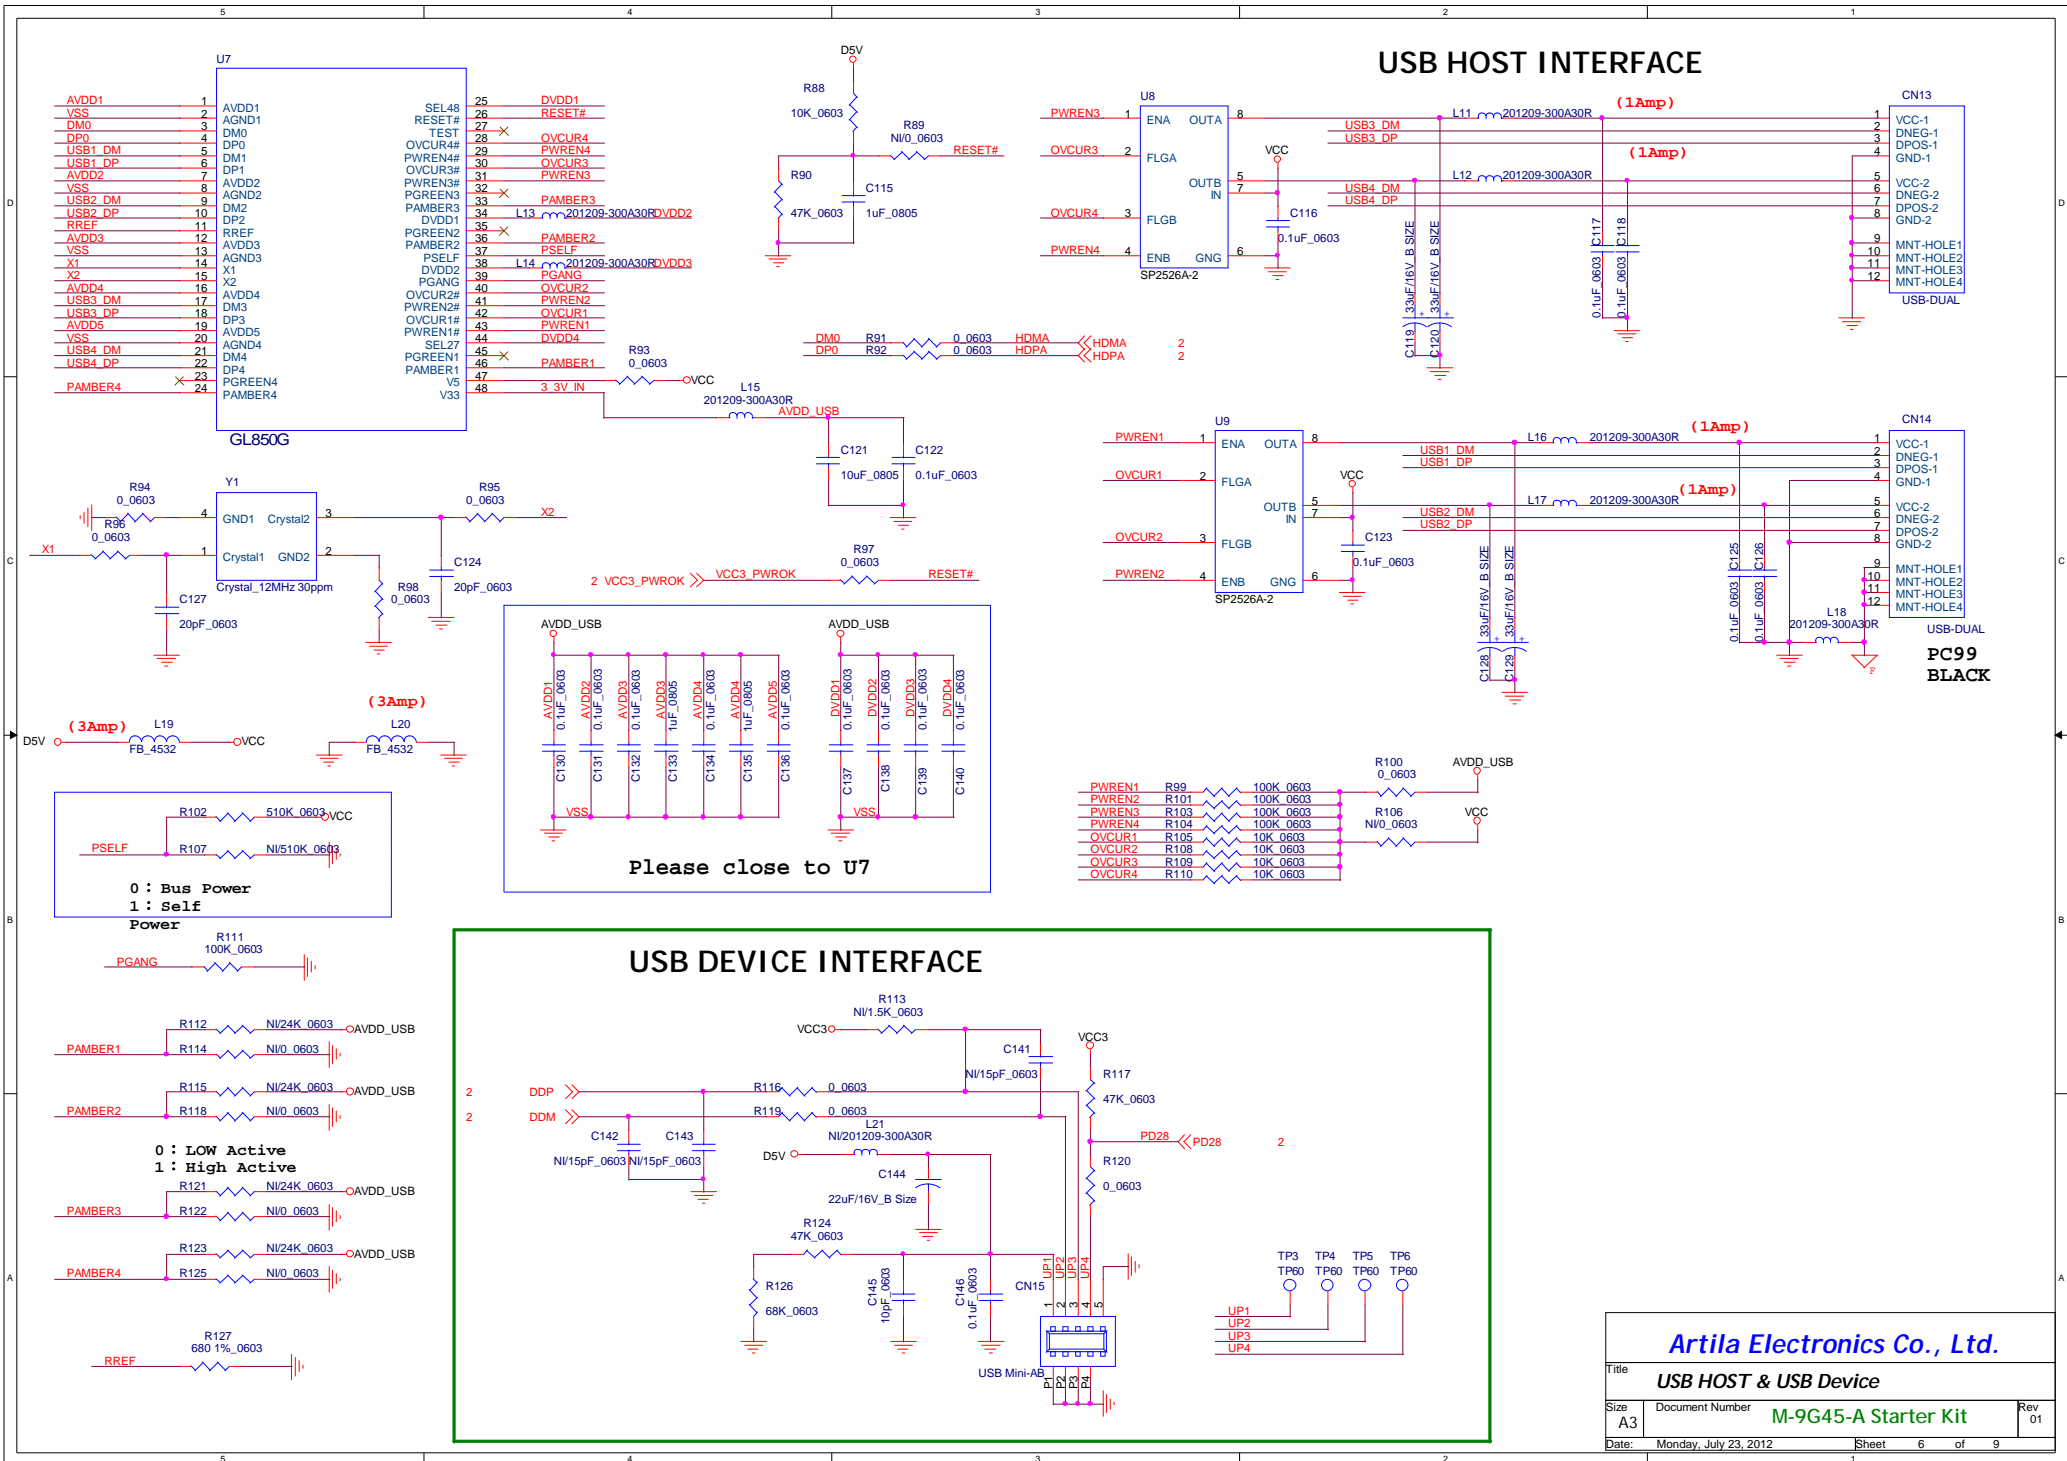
USB HOST INTERFACE

U7
GL850G

| Net | Pin | Name |
|---|---|---|
| AVDD1 | 1 | AVDD1 |
| VSS | 2 | AGND1 |
| DM0 | 3 | DM0 |
| DP0 | 4 | DP0 |
| USB1_DM | 5 | DM1 |
| USB1_DP | 6 | DP1 |
| AVDD2 | 7 | AVDD2 |
| VSS | 8 | AGND2 |
| USB2_DM | 9 | DM2 |
| USB2_DP | 10 | DP2 |
| RREF | 11 | RREF |
| AVDD3 | 12 | AVDD3 |
| VSS | 13 | AGND3 |
| X1 | 14 | X1 |
| X2 | 15 | X2 |
| AVDD4 | 16 | AVDD4 |
| USB3_DM | 17 | DM3 |
| USB3_DP | 18 | DP3 |
| AVDD5 | 19 | AVDD5 |
| VSS | 20 | AGND4 |
| USB4_DM | 21 | DM4 |
| USB4_DP | 22 | DP4 |
| | 23 | PGREEN4 |
| PAMBER4 | 24 | PAMBER4 |

| Name | Pin | Net |
|---|---|---|
| SEL48 | 25 | DVDD1 |
| RESET# | 26 | RESET# |
| TEST | 27 | |
| OVCUR4# | 28 | OVCUR4 |
| PWREN4# | 29 | PWREN4 |
| OVCUR3# | 30 | OVCUR3 |
| PWREN3# | 31 | PWREN3 |
| PGREEN3 | 32 | |
| PAMBER3 | 33 | PAMBER3 |
| DVDD1 | 34 | DVDD2 |
| PGREEN2 | 35 | |
| PAMBER2 | 36 | PAMBER2 |
| PSELF | 37 | PSELF |
| DVDD2 | 38 | DVDD3 |
| PGANG | 39 | PGANG |
| OVCUR2# | 40 | OVCUR2 |
| PWREN2# | 41 | PWREN2 |
| OVCUR1# | 42 | OVCUR1 |
| PWREN1# | 43 | PWREN1 |
| SEL27 | 44 | DVDD4 |
| PGREEN1 | 45 | |
| PAMBER1 | 46 | PAMBER1 |
| V5 | 47 | |
| V33 | 48 | 3_3V_IN |

L13 201209-300A30R
L14 201209-300A30R
R93 0_0603 VCC
L15 201209-300A30R AVDD_USB
C121 10uF_0805 C122 0.1uF_0603

D5V R88 10K_0603 R89 NI/0_0603 RESET# R90 47K_0603 C115 1uF_0805

U8 SP2526A-2
PWREN3 1 ENA OUTA 8
OVCUR3 2 FLGA
OVCUR4 3 FLGB
PWREN4 4 ENB GNG 6
OUTB 5 IN 7
VCC C116 0.1uF_0603
L11 201209-300A30R (1Amp)
USB3_DM USB3_DP
L12 201209-300A30R (1Amp)
USB4_DM USB4_DP
C119 33uF/16V_B SIZE C120 33uF/16V_B SIZE C117 0.1uF_0603 C118 0.1uF_0603
CN13 USB-DUAL
1 VCC-1 2 DNEG-1 3 DPOS-1 4 GND-1 5 VCC-2 6 DNEG-2 7 DPOS-2 8 GND-2 9 MNT-HOLE1 10 MNT-HOLE2 11 MNT-HOLE3 12 MNT-HOLE4

DM0 R91 0_0603 HDMA HDMA 2
DP0 R92 0_0603 HDPA HDPA 2

U9 SP2526A-2
PWREN1 1 ENA OUTA 8
OVCUR1 2 FLGA
OVCUR2 3 FLGB
PWREN2 4 ENB GNG 6
OUTB 5 IN 7
VCC C123 0.1uF_0603
L16 201209-300A30R (1Amp)
USB1_DM USB1_DP
L17 201209-300A30R (1Amp)
USB2_DM USB2_DP
C128 33uF/16V_B SIZE C129 33uF/16V_B SIZE C125 0.1uF_0603 C126 0.1uF_0603
L18 201209-300A30R
CN14 USB-DUAL
1 VCC-1 2 DNEG-1 3 DPOS-1 4 GND-1 5 VCC-2 6 DNEG-2 7 DPOS-2 8 GND-2 9 MNT-HOLE1 10 MNT-HOLE2 11 MNT-HOLE3 12 MNT-HOLE4
PC99
BLACK

R94 0_0603 R96 0_0603 X1
Y1 4 GND1 Crystal2 3 1 Crystal1 GND2 2
Crystal_12MHz 30ppm
R95 0_0603 X2
C127 20pF_0603 R98 0_0603 C124 20pF_0603

2 VCC3_PWROK VCC3_PWROK R97 0_0603 RESET#

AVDD_USB
AVDD1 0.1uF_0603 C130
AVDD2 0.1uF_0603 C131
AVDD3 0.1uF_0603 C132
AVDD3 1uF_0805 C133
AVDD4 0.1uF_0603 C134
AVDD4 1uF_0805 C135
AVDD5 0.1uF_0603 C136
VSS
AVDD_USB
DVDD1 0.1uF_0603 C137
DVDD2 0.1uF_0603 C138
DVDD3 0.1uF_0603 C139
DVDD4 0.1uF_0603 C140
VSS
Please close to U7

(3Amp) L19 D5V FB_4532 VCC
(3Amp) L20 FB_4532

R102 510K_0603 VCC
PSELF R107 NI/510K_0603
0 : Bus Power
1 : Self Power

PWREN1 R99 100K_0603
PWREN2 R101 100K_0603
PWREN3 R103 100K_0603
PWREN4 R104 100K_0603
OVCUR1 R105 10K_0603
OVCUR2 R108 10K_0603
OVCUR3 R109 10K_0603
OVCUR4 R110 10K_0603
R100 0_0603 AVDD_USB
R106 NI/0_0603 VCC

PGANG R111 100K_0603

R112 NI/24K_0603 AVDD_USB
PAMBER1 R114 NI/0_0603
R115 NI/24K_0603 AVDD_USB
PAMBER2 R118 NI/0_0603
0 : LOW Active
1 : High Active
R121 NI/24K_0603 AVDD_USB
PAMBER3 R122 NI/0_0603
R123 NI/24K_0603 AVDD_USB
PAMBER4 R125 NI/0_0603

RREF R127 680 1%_0603

USB DEVICE INTERFACE

R113 NI/1.5K_0603 VCC3
C141 NI/15pF_0603
VCC3 R117 47K_0603
2 DDP R116 0_0603
2 DDM R119 0_0603
C142 NI/15pF_0603 C143 NI/15pF_0603
L21 NI/201209-300A30R D5V
C144 22uF/16V_B Size
PD28 PD28 2
R120 0_0603
R124 47K_0603
R126 68K_0603
C145 10pF_0603 C146 0.1uF_0603
CN15 UP1 UP2 UP3 UP4 1 2 3 4 5
USB Mini-AB P1 P2 P3 P4
TP3 TP60 TP4 TP60 TP5 TP60 TP6 TP60
UP1 UP2 UP3 UP4

Artila Electronics Co., Ltd.
Title USB HOST & USB Device
Size A3 Document Number M-9G45-A Starter Kit Rev 01
Date: Monday, July 23, 2012 Sheet 6 of 9